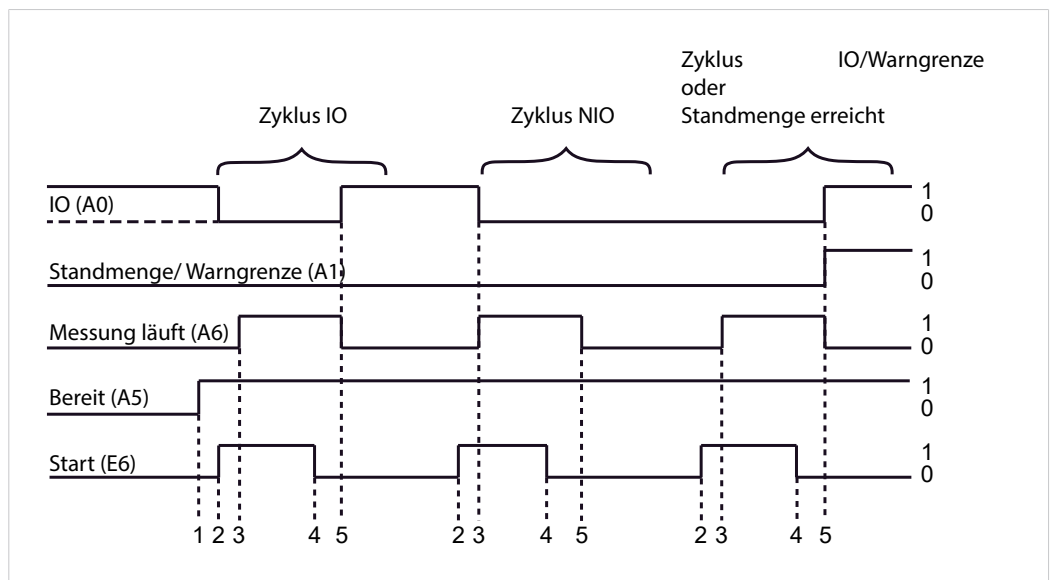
Zyklus IO

Zyklus NIO

Zyklus IO/Warngrenze oder Standmenge erreicht

IO (A0)

1
0

Standmenge/ Warngrenze (A1)

1
0

Messung läuft (A6)

1
0

Bereit (A5)

1
0

Start (E6)

1
0

1 2 3 4 5 2 3 4 5 2 3 4 5